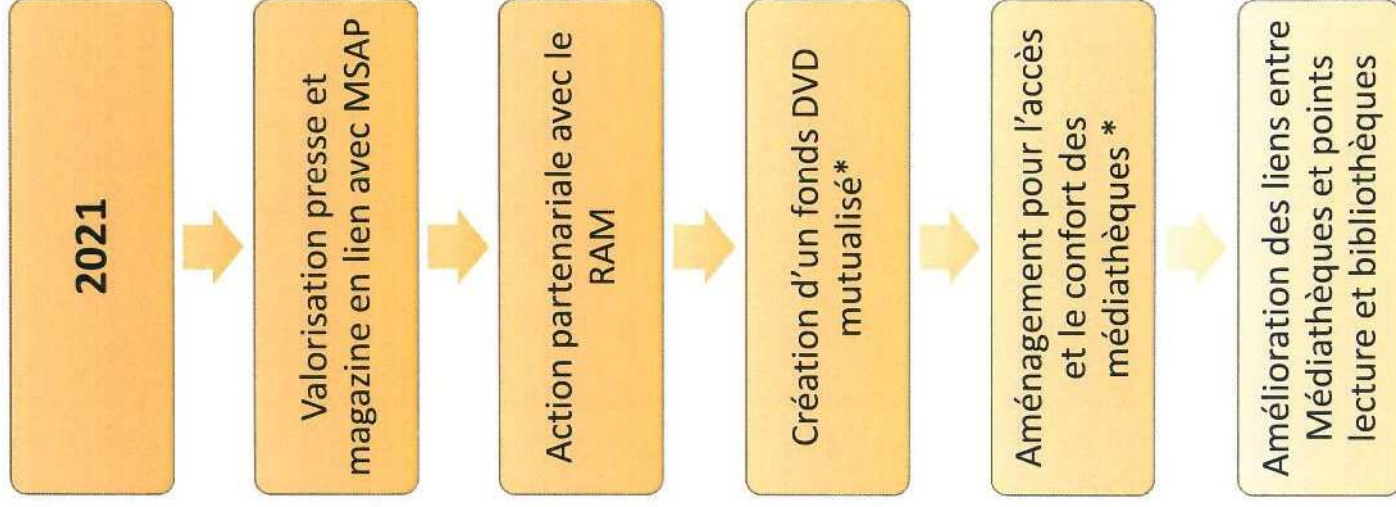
2021

Valorisation presse et magazine en lien avec MSAP

Action partenariale avec le RAM

Création d'un fonds DVD mutualisé*

Aménagement pour l'accès et le confort des médiathèques *

Amélioration des liens entre Médiathèques et points lecture et bibliothèques